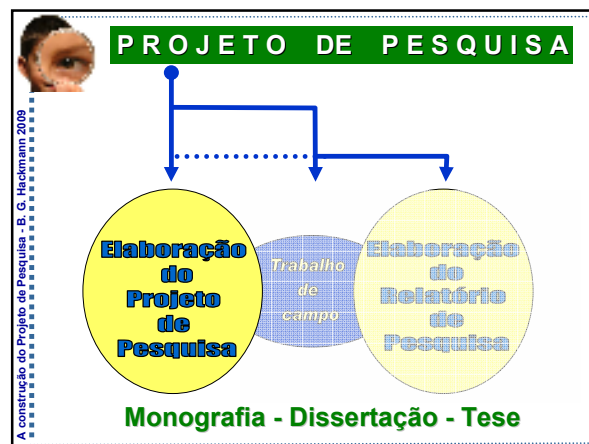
PROJETO DE PESQUISA

A construção do Projeto de Pesquisa - B. G. Hackmann 2009

Elaboração do Projeto de Pesquisa

Trabalho de campo

Elaboração do Relatório de Pesquisa

Monografia - Dissertação - Tese